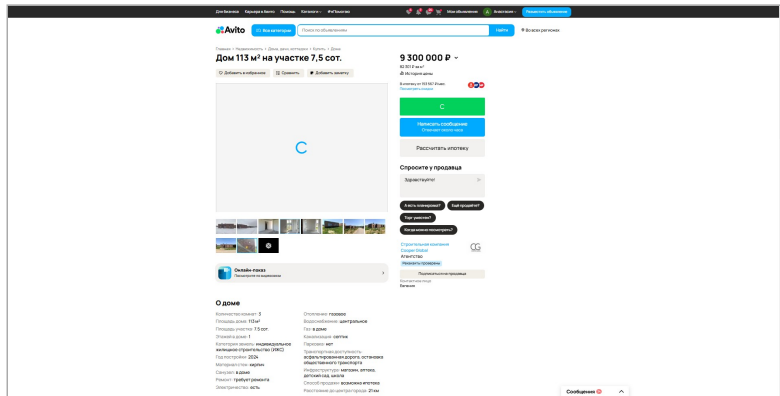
Для бизнеса Карьера в Авито Помощь Каталоги #яПомогаю Мои объявления Разместить объявление

Avito Все категории Поиск по объявлениям Найти Во всех регионах

Главная › Недвижимость › Дома, дачи, коттеджи › Купить › Дома

Дом 113 м² на участке 7,5 сот.

Добавить в избранное Сравнить Добавить заметку

9 300 000 ₽

82 301 ₽ за м²

История цены

В кредит от 153 157 ₽/мес

С

Написать сообщение
Отвечает около часа

Рассчитать ипотеку

Спросите у продавца

Здравствуйте!

А есть планировка? Ещё продаёте? Торг уместен? Когда можно посмотреть?

Строительная компания Cooper Dollar
Агентство
Реквизиты проверены

Подписаться на продавца

Онлайн-показ
Покажут дом по видеосвязи

О доме

Количество комнат: 3
Площадь дома: 113 м²
Площадь участка: 7.5 сот.
Этажей в доме: 1
Категория земель: индивидуальное жилищное строительство (ИЖС)
Год постройки: 2024
Материал стен: кирпич
Санузел: в доме
Ремонт: требует ремонта
Электричество: есть

Отопление: газовое
Водоснабжение: центральное
Газ: в доме
Канализация: септик
Гараж: нет
Транспортная доступность: асфальтированная дорога, остановка общественного транспорта
Инфраструктура: магазин, аптека, детский сад, школа
Способ продажи: возможна ипотека
Расстояние до центра города: 21 км

Сообщения